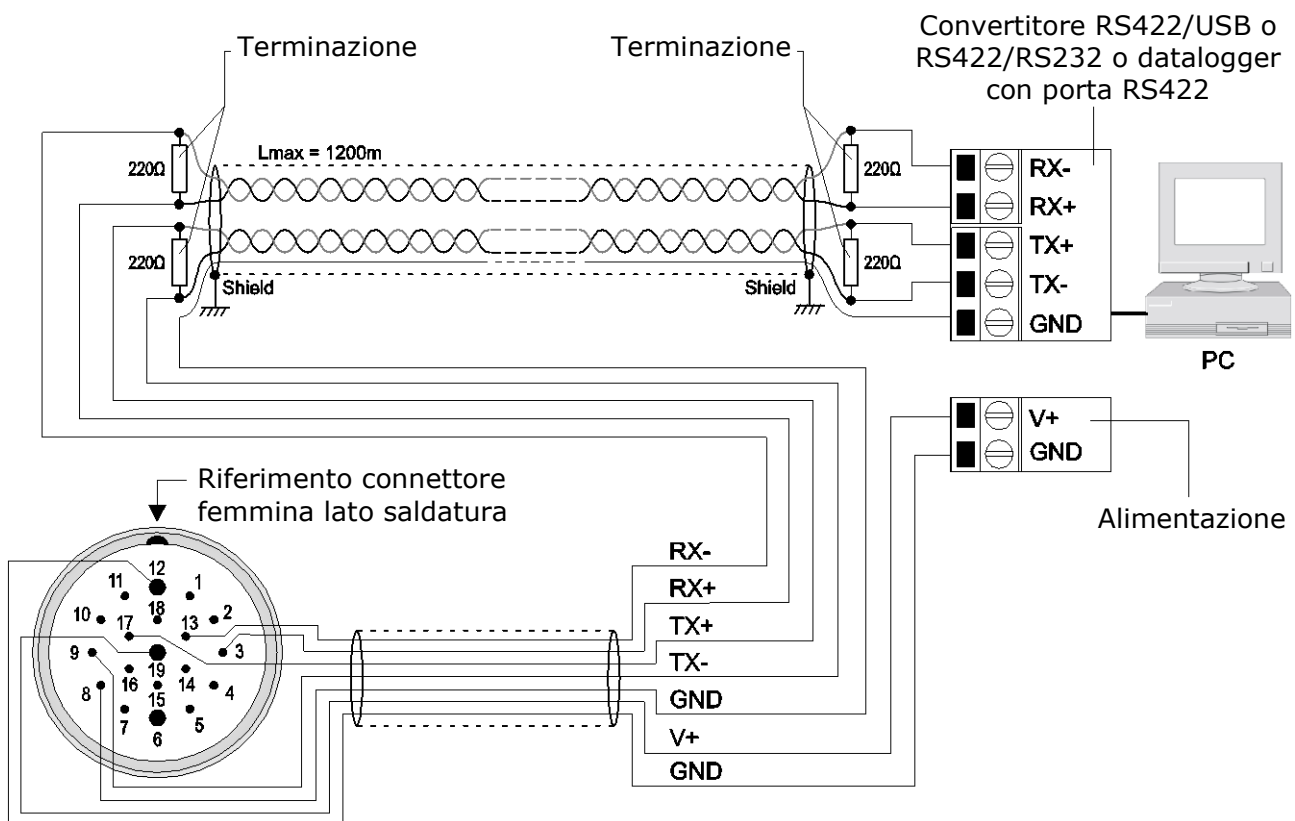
Terminazione

Terminazione

Convertitore RS422/USB o RS422/RS232 o datalogger con porta RS422

Lmax = 1200m

220Ω

220Ω

220Ω

220Ω

Shield

Shield

RX-

RX+

TX+

TX-

GND

PC

V+

GND

Alimentazione

Riferimento connettore femmina lato saldatura

12
11
1
18
2
10
17
13
3
9
19
16
15
14
4
8
7
5
6

RX-
RX+
TX+
TX-
GND
V+
GND